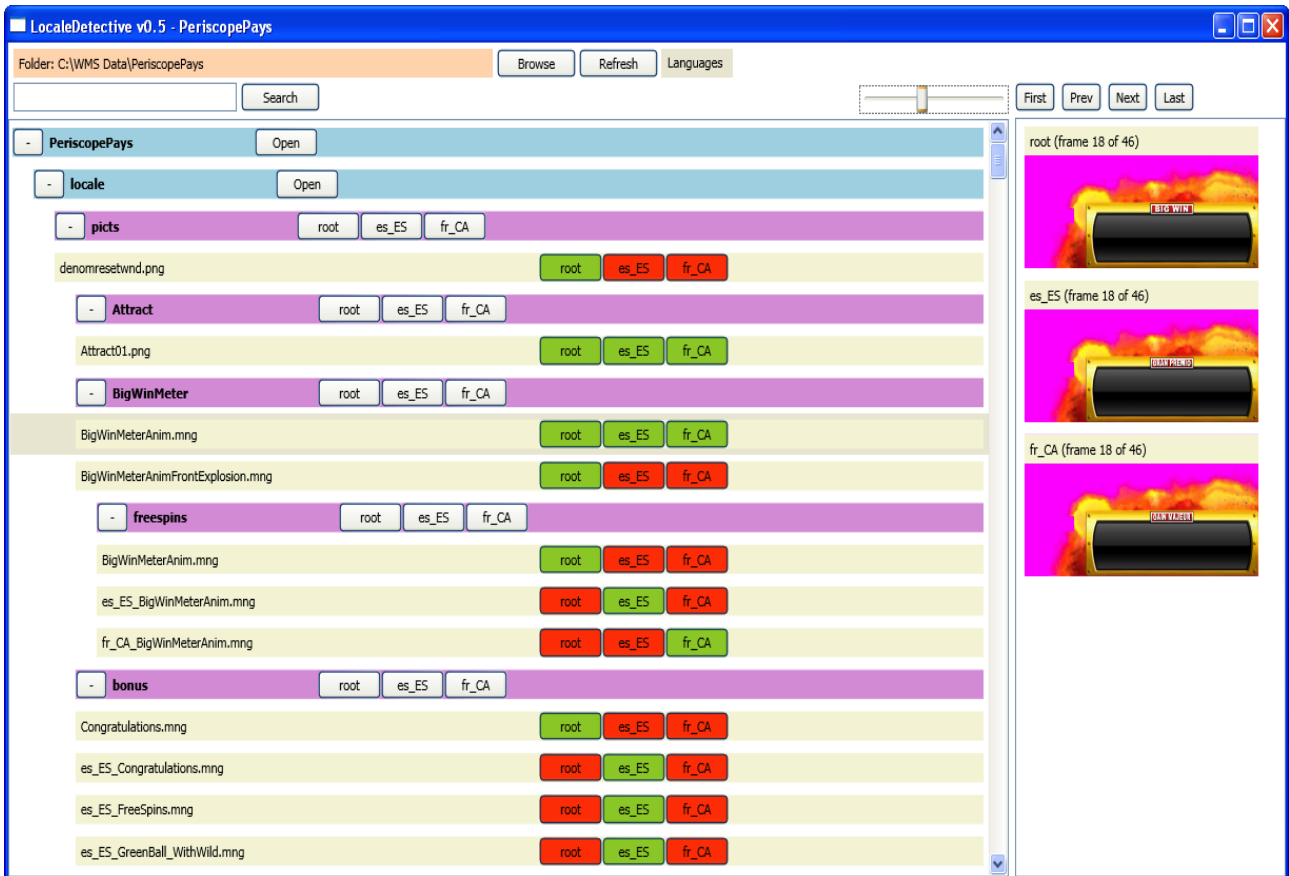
LocaleDetective v0.5 - PeriscopePays

Folder: C:\WMS Data\PeriscopePays
Browse
Refresh
Languages

Search

First
Prev
Next
Last

- PeriscopePays
Open

- locale
Open

- picts
root es_ES fr_CA

denomresetwnd.png
root es_ES fr_CA

- Attract
root es_ES fr_CA

Attract01.png
root es_ES fr_CA

- BigWinMeter
root es_ES fr_CA

BigWinMeterAnim.mng
root es_ES fr_CA

BigWinMeterAnimFrontExplosion.mng
root es_ES fr_CA

- freespins
root es_ES fr_CA

BigWinMeterAnim.mng
root es_ES fr_CA

es_ES_BigWinMeterAnim.mng
root es_ES fr_CA

fr_CA_BigWinMeterAnim.mng
root es_ES fr_CA

- bonus
root es_ES fr_CA

Congratulations.mng
root es_ES fr_CA

es_ES_Congratulations.mng
root es_ES fr_CA

es_ES_FreeSpins.mng
root es_ES fr_CA

es_ES_GreenBall_WithWild.mng
root es_ES fr_CA

root (frame 18 of 46)
BIG WIN

es_ES (frame 18 of 46)
GRAN PREMIO

fr_CA (frame 18 of 46)
GAIN MAJEUR